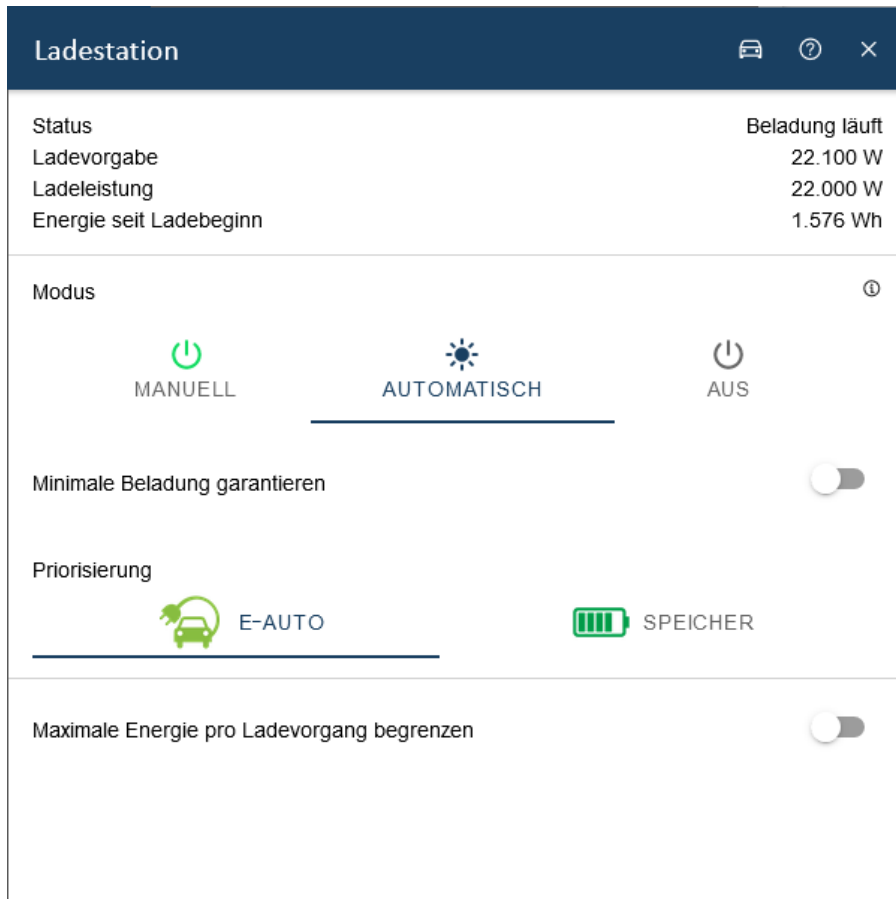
Ladestation

Status Beladung läuft
Ladevorgabe 22.100 W
Ladeleistung 22.000 W
Energie seit Ladebeginn 1.576 Wh

Modus

MANUELL
AUTOMATISCH
AUS

Minimale Beladung garantieren

Priorisierung

E-AUTO
SPEICHER

Maximale Energie pro Ladevorgang begrenzen